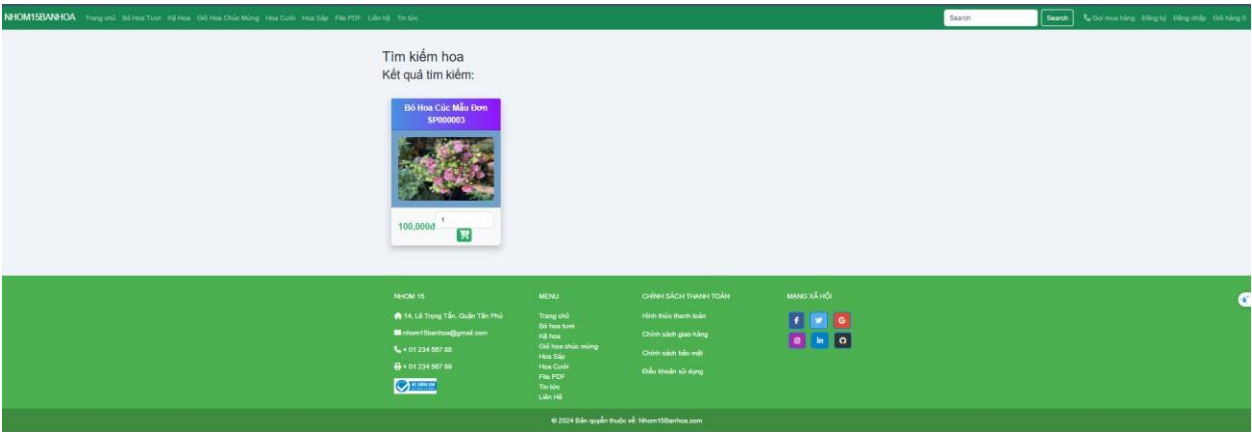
NHOM15BANHOA Trang chủ Bó Hoa Tươi Kệ Hoa Giỏ Hoa Chúc Mừng Hoa Cưới Hoa Sáp File PDF Liên hệ Tin tức

Search Search Gọi mua hàng Đăng ký Đăng nhập Giỏ hàng 0

Tìm kiếm hoa
Kết quả tìm kiếm:

Bó Hoa Cúc Mẫu Đơn
SP000003

100,000đ 1

NHOM 15
14, Lê Trọng Tấn, Quận Tân Phú
nhom15banhoa@gmail.com
+ 01 234 567 88
+ 01 234 567 89

MENU
Trang chủ
Bó hoa tươi
Kệ hoa
Giỏ hoa chúc mừng
Hoa Sáp
Hoa Cưới
File PDF
Tin tức
Liên Hệ

CHÍNH SÁCH THANH TOÁN
Hình thức thanh toán
Chính sách giao hàng
Chính sách bảo mật
Điều khoản sử dụng

MẠNG XÃ HỘI
f G in

© 2024 Bản quyền thuộc về: Nhom15banhoa.com